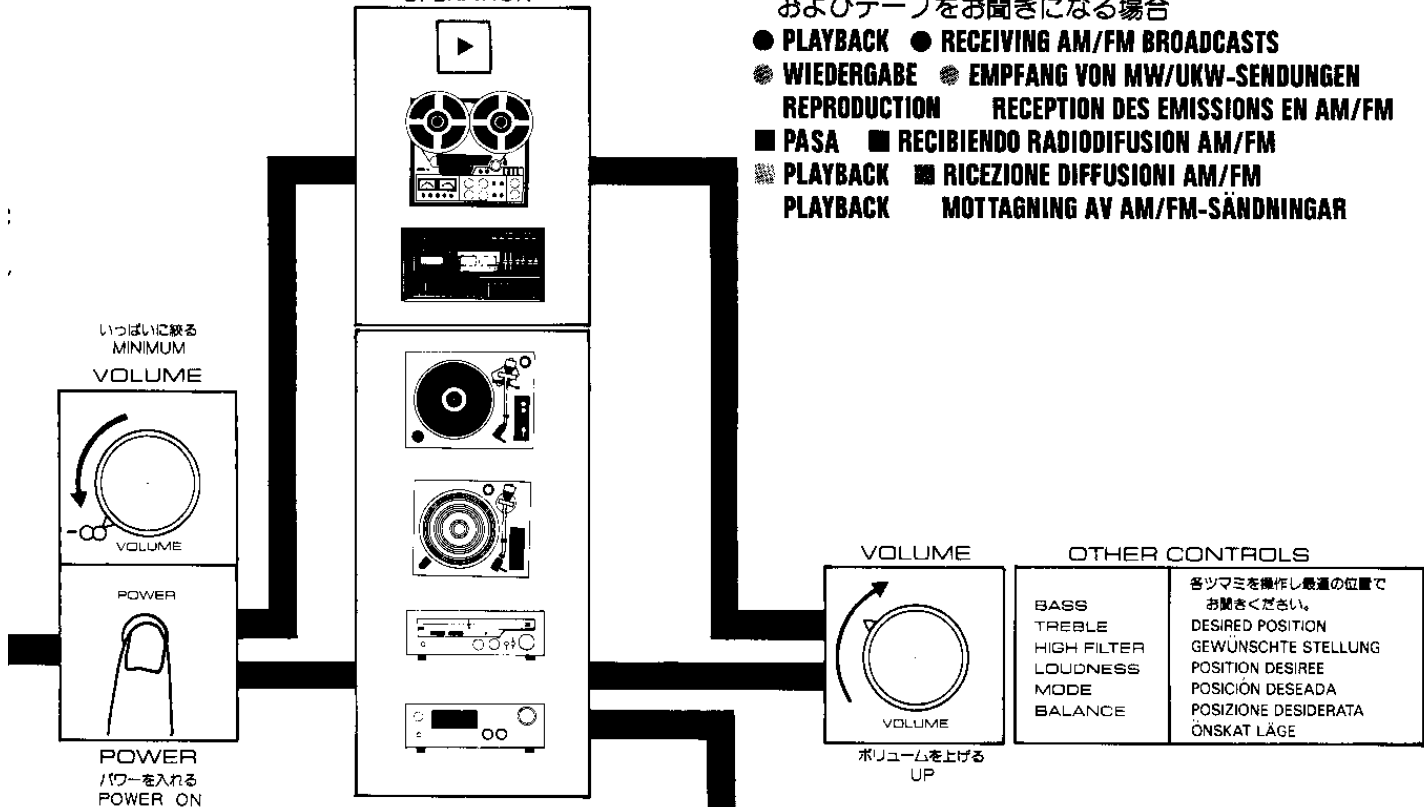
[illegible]

およびテープをお聞きになる場合

● PLAYBACK ● RECEIVING AM/FM BROADCASTS
WIEDERGABE EMPFANG VON MW/UKW-SENDUNGEN
REPRODUCTION RECEPTION DES EMISSIONS EN AM/FM
■ PASA ■ RECIBIENDO RADIODIFUSION AM/FM
PLAYBACK RICEZIONE DIFFUSIONI AM/FM
PLAYBACK MOTTAGNING AV AM/FM-SÄNDNINGAR

いっぱいに絞る
MINIMUM
VOLUME

$-\infty$
VOLUME

POWER

POWER
パワーを入れる
POWER ON

VOLUME

VOLUME

ボリュームを上げる
UP

OTHER CONTROLS

| | 各ツマミを操作し最適の位置でお聞きください。 |
|---|---|
| BASS | DESIRED POSITION |
| TREBLE | GEWÜNSCHTE STELLUNG |
| HIGH FILTER | POSITION DESIREE |
| LOUDNESS | POSICIÓN DESEADA |
| MODE | POSIZIONE DESIDERATA |
| BALANCE | ÖNSKAT LÄGE |